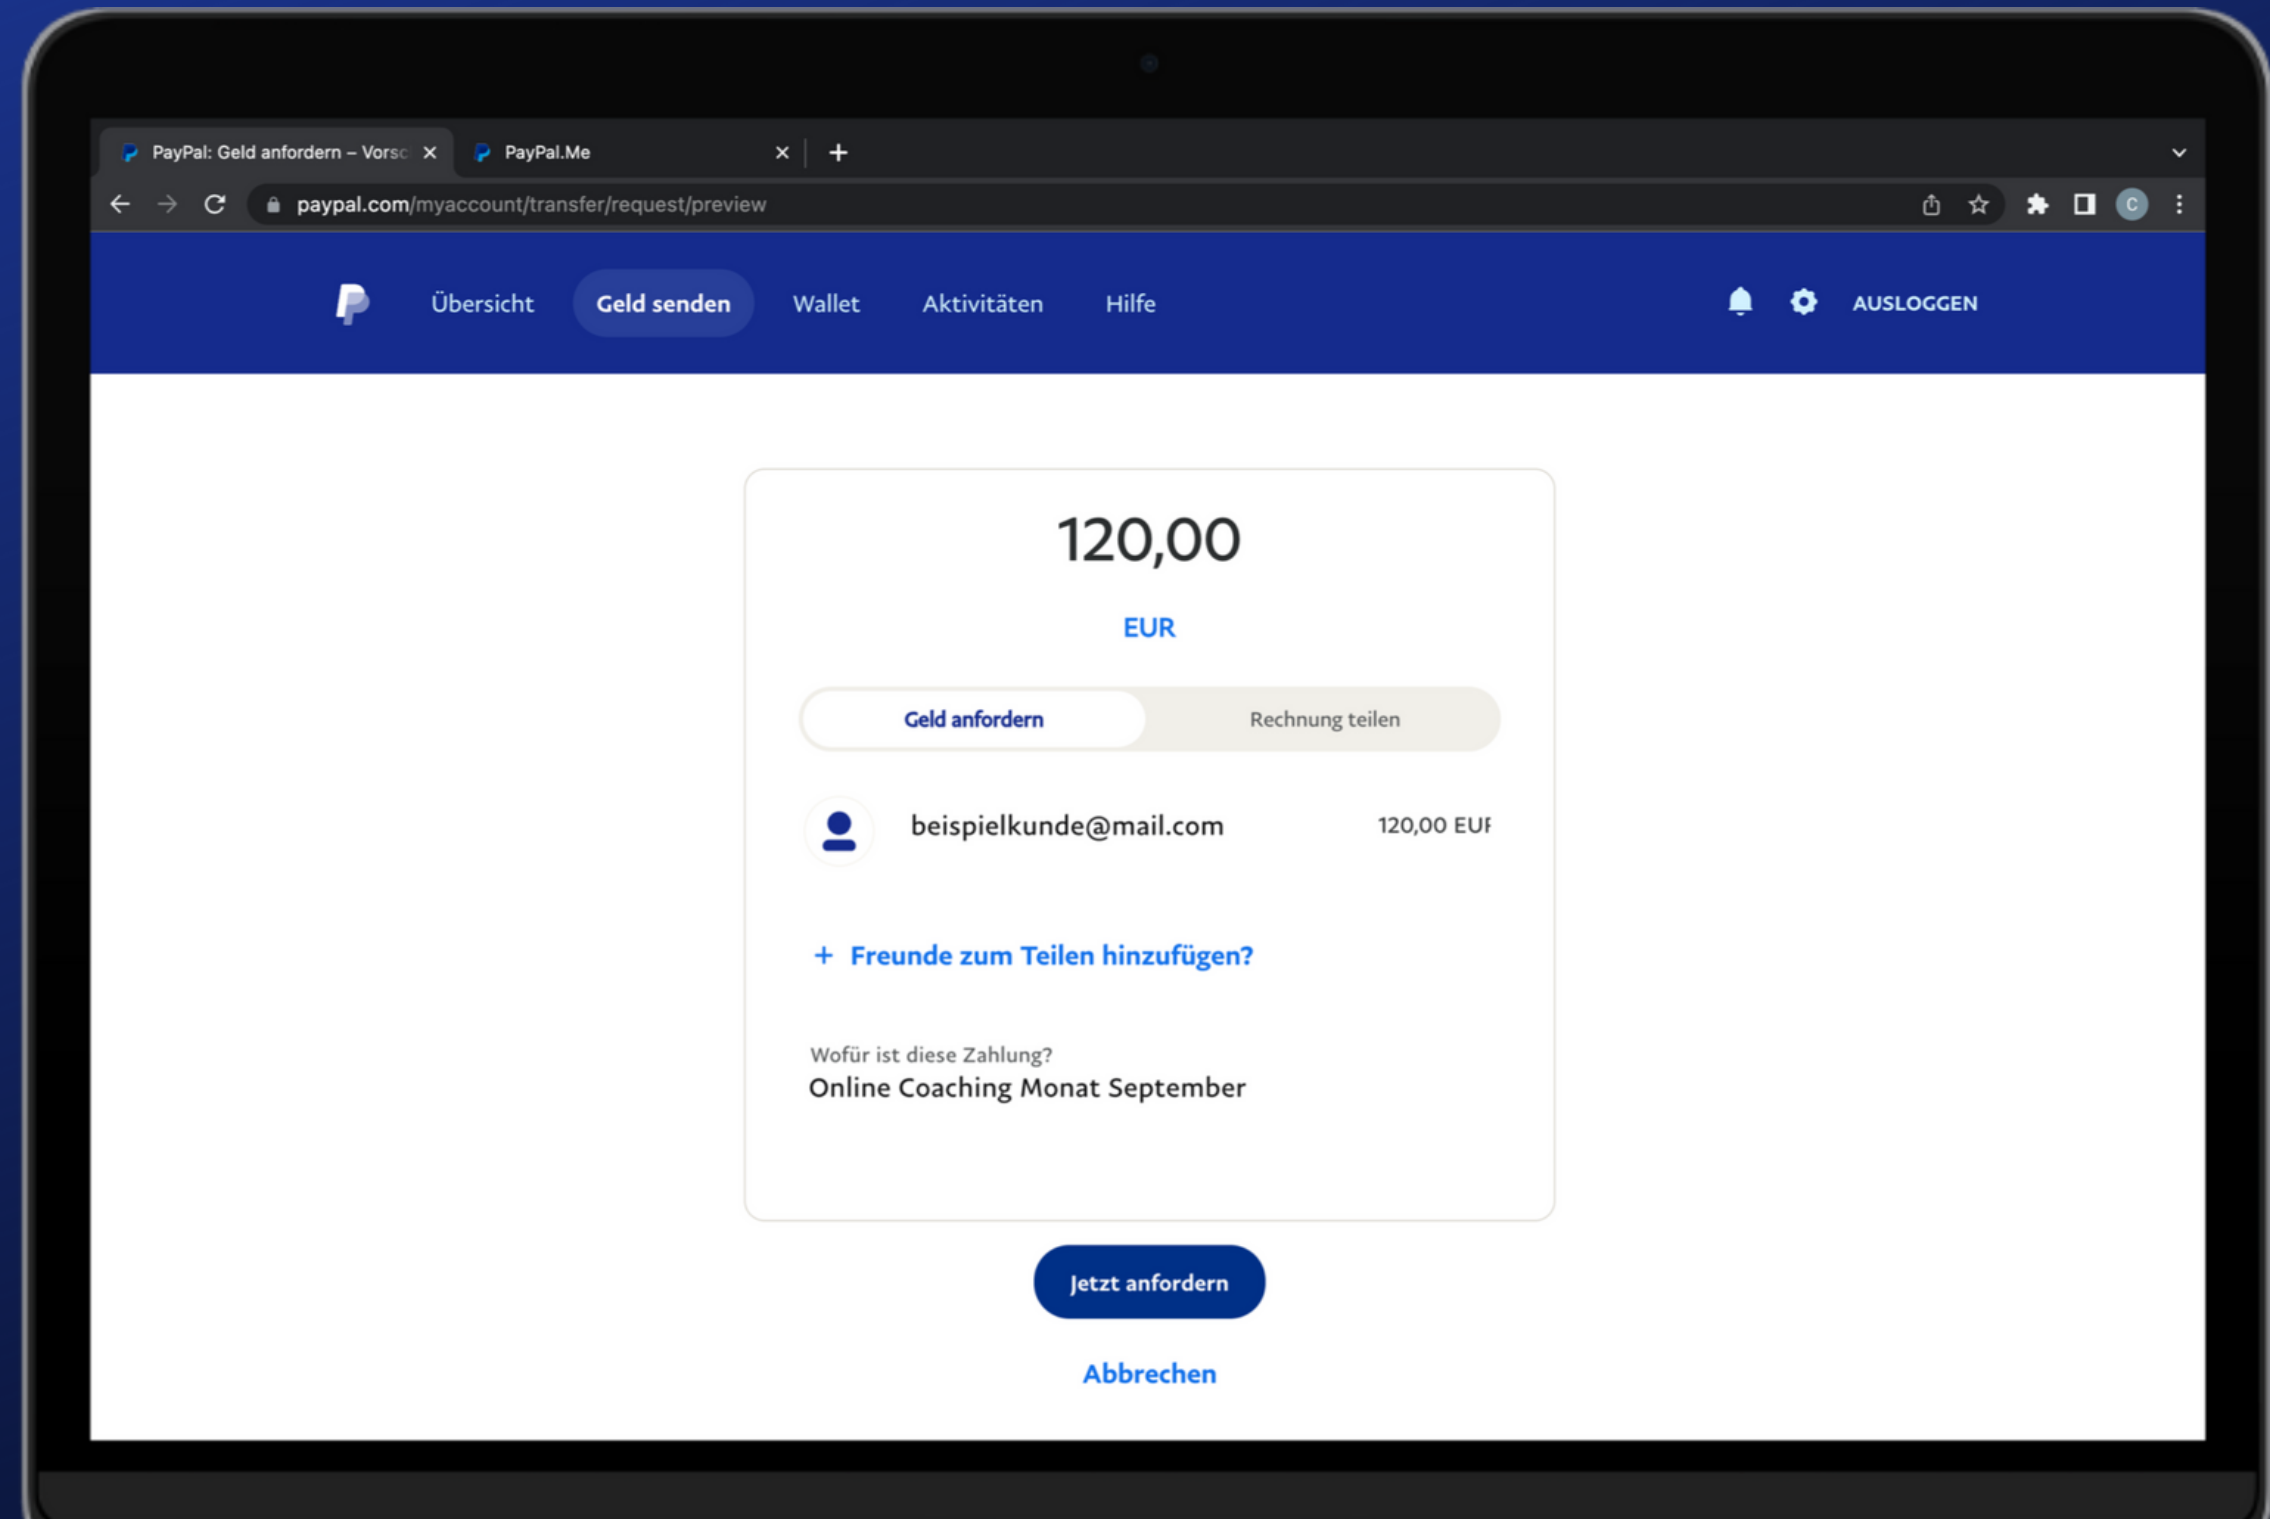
PayPal: Geld anfordern – Vorsc
PayPal.Me
paypal.com/myaccount/transfer/request/preview
C

Übersicht Geld senden Wallet Aktivitäten Hilfe
AUSLOGGEN

120,00
EUR

Geld anfordern
Rechnung teilen

beispielkunde@mail.com
120,00 EUR

+ Freunde zum Teilen hinzufügen?

Wofür ist diese Zahlung?
Online Coaching Monat September

Jetzt anfordern

Abbrechen